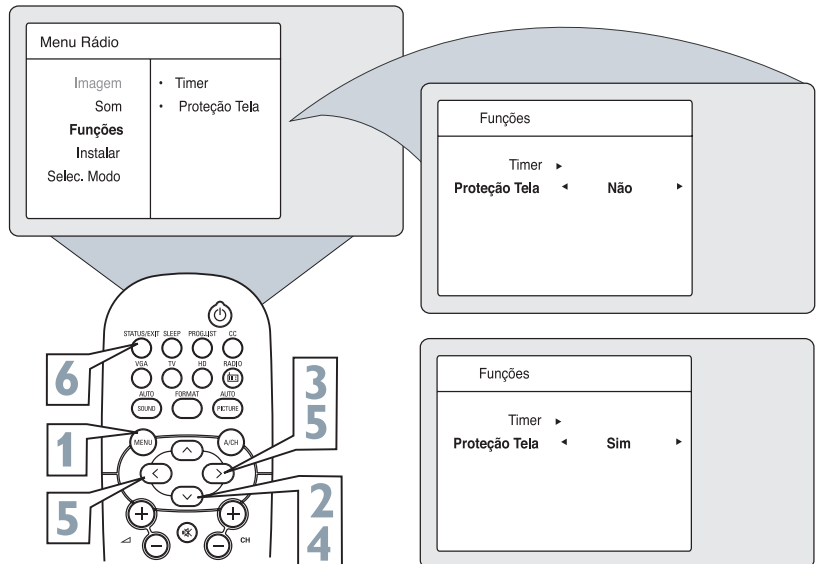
Menu Rádio

Imagem
Som
Funções
Instalar
Selec. Modo

• Timer
• Proteção Tela

Funções

Timer ▸
Proteção Tela ◂ Não ▸

Funções

Timer ▸
Proteção Tela ◂ Sim ▸

STATUS/EXIT SLEEP PROG.LIST CC
VGA TV HD RADIO
AUTO SOUND FORMAT AUTO PICTURE
MENU A/CH
CH

6
1
5
3
5
2
4